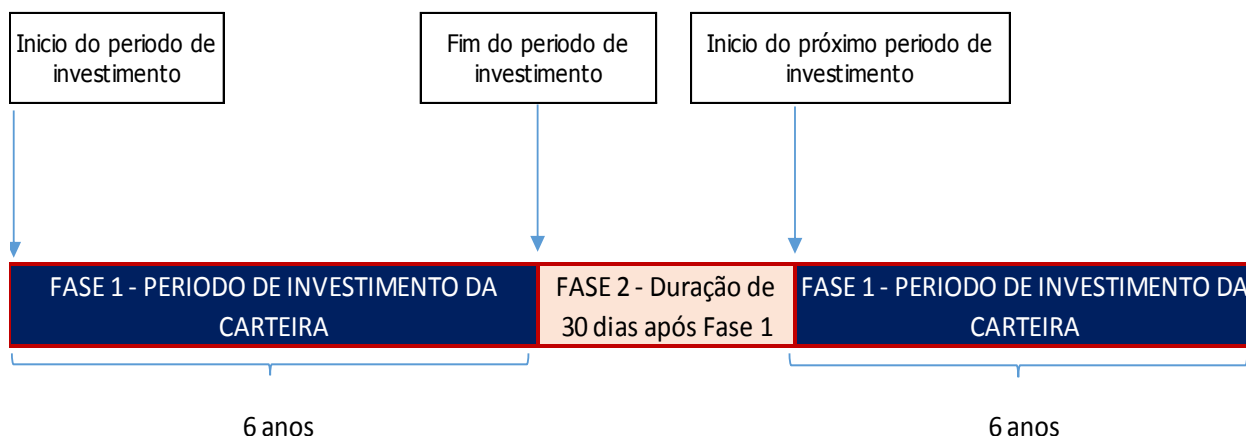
Inicio do periodo de investimento

Fim do periodo de investimento

Inicio do próximo periodo de investimento

FASE 1 - PERIODO DE INVESTIMENTO DA CARTEIRA

FASE 2 - Duração de 30 dias após Fase 1

FASE 1 - PERIODO DE INVESTIMENTO DA CARTEIRA

6 anos

6 anos